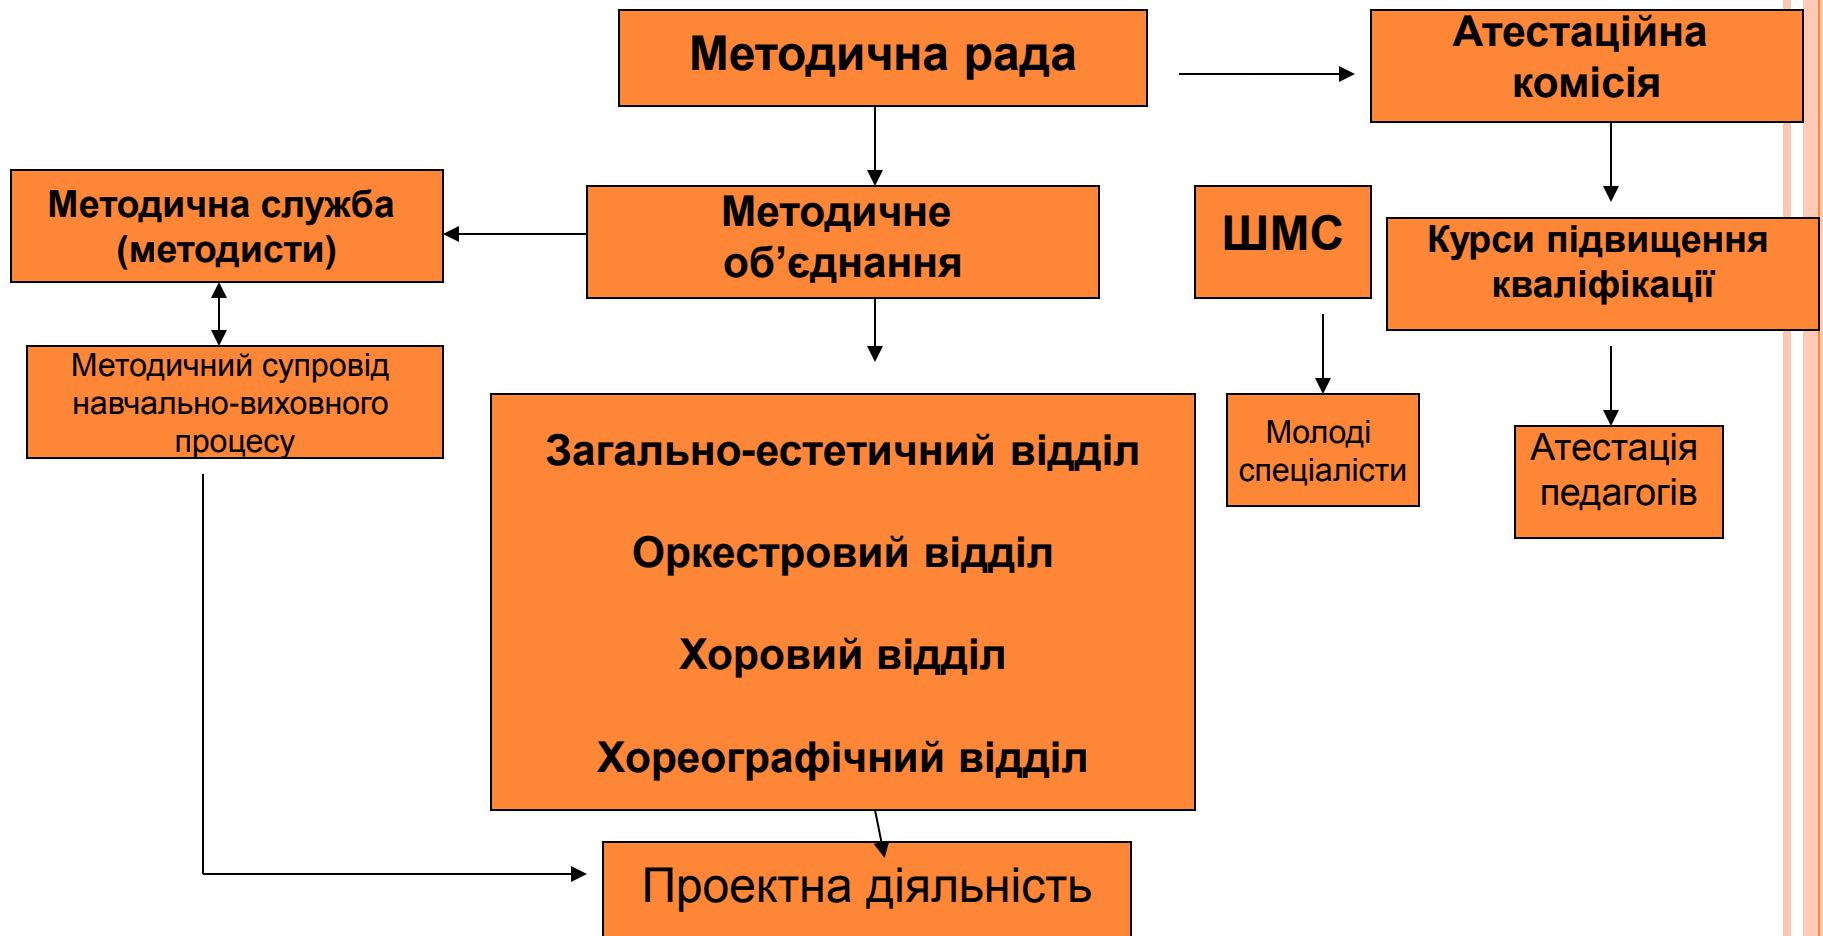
Методична рада

Атестаційна комісія

Методична служба (методисти)

Методичне об’єднання

ШМС

Курси підвищення кваліфікації

Методичний супровід навчально-виховного процесу

Загально-естетичний відділ

Оркестровий відділ

Хоровий відділ

Хореографічний відділ

Молоді спеціалісти

Атестація педагогів

Проектна діяльність